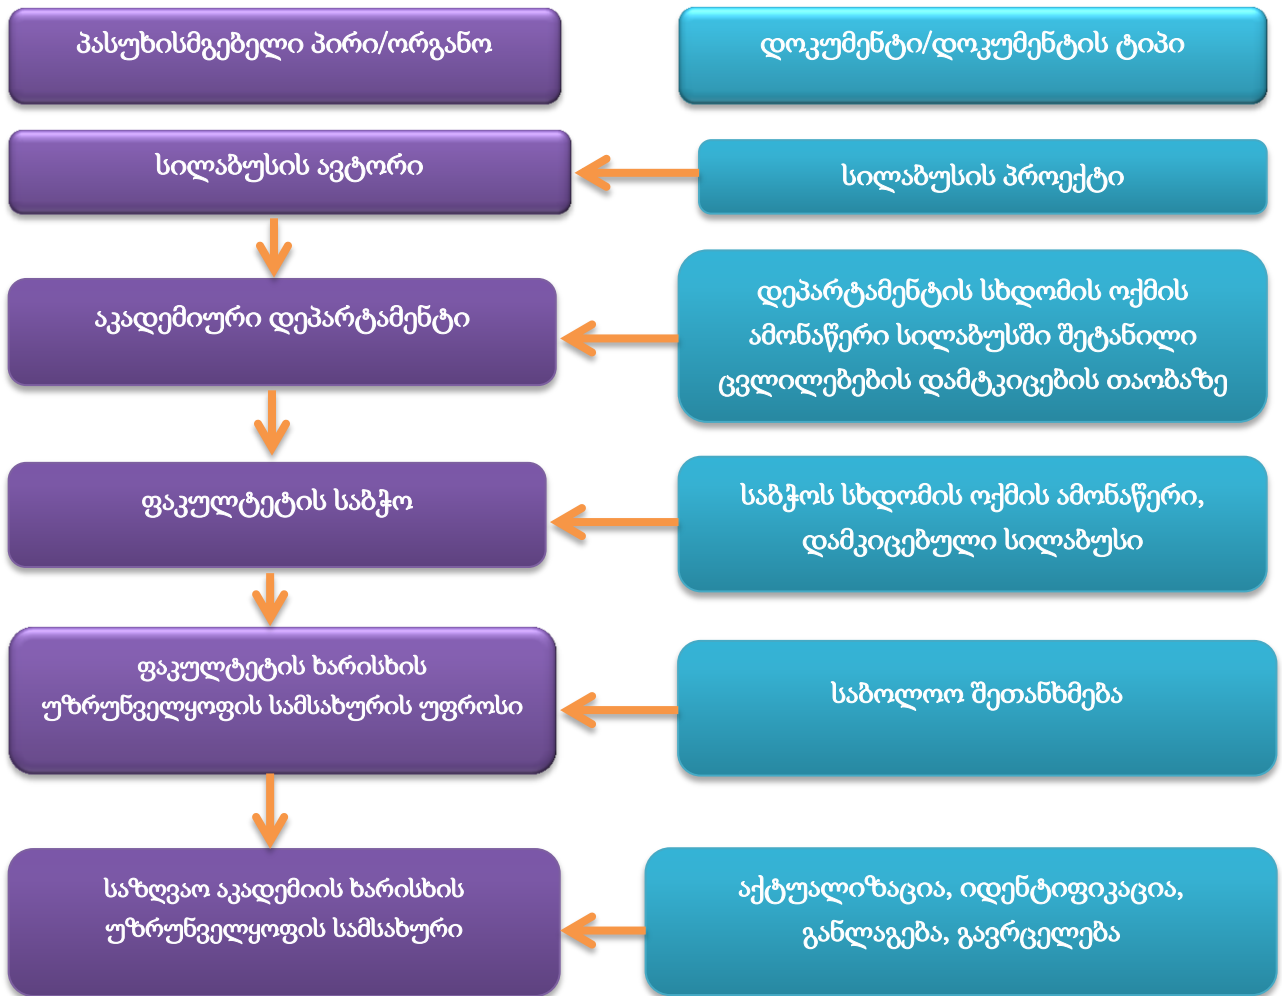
პასუხისმგებელი პირი/ორგანო

დოკუმენტი/დოკუმენტის ტიპი

სილაბუსის ავტორი

სილაბუსის პროექტი

აკადემიური დეპარტამენტი

დეპარტამენტის სხდომის ოქმის ამონაწერი სილაბუსში შეტანილი ცვლილებების დამტკიცების თაობაზე

ფაკულტეტის საბჭო

საბჭოს სხდომის ოქმის ამონაწერი, დამკიცებული სილაბუსი

ფაკულტეტის ხარისხის უზრუნველყოფის სამსახურის უფროსი

საბოლოო შეთანხმება

საზღვაო აკადემიის ხარისხის უზრუნველყოფის სამსახური

აქტუალიზაცია, იდენტიფიკაცია, განლაგება, გავრცელება